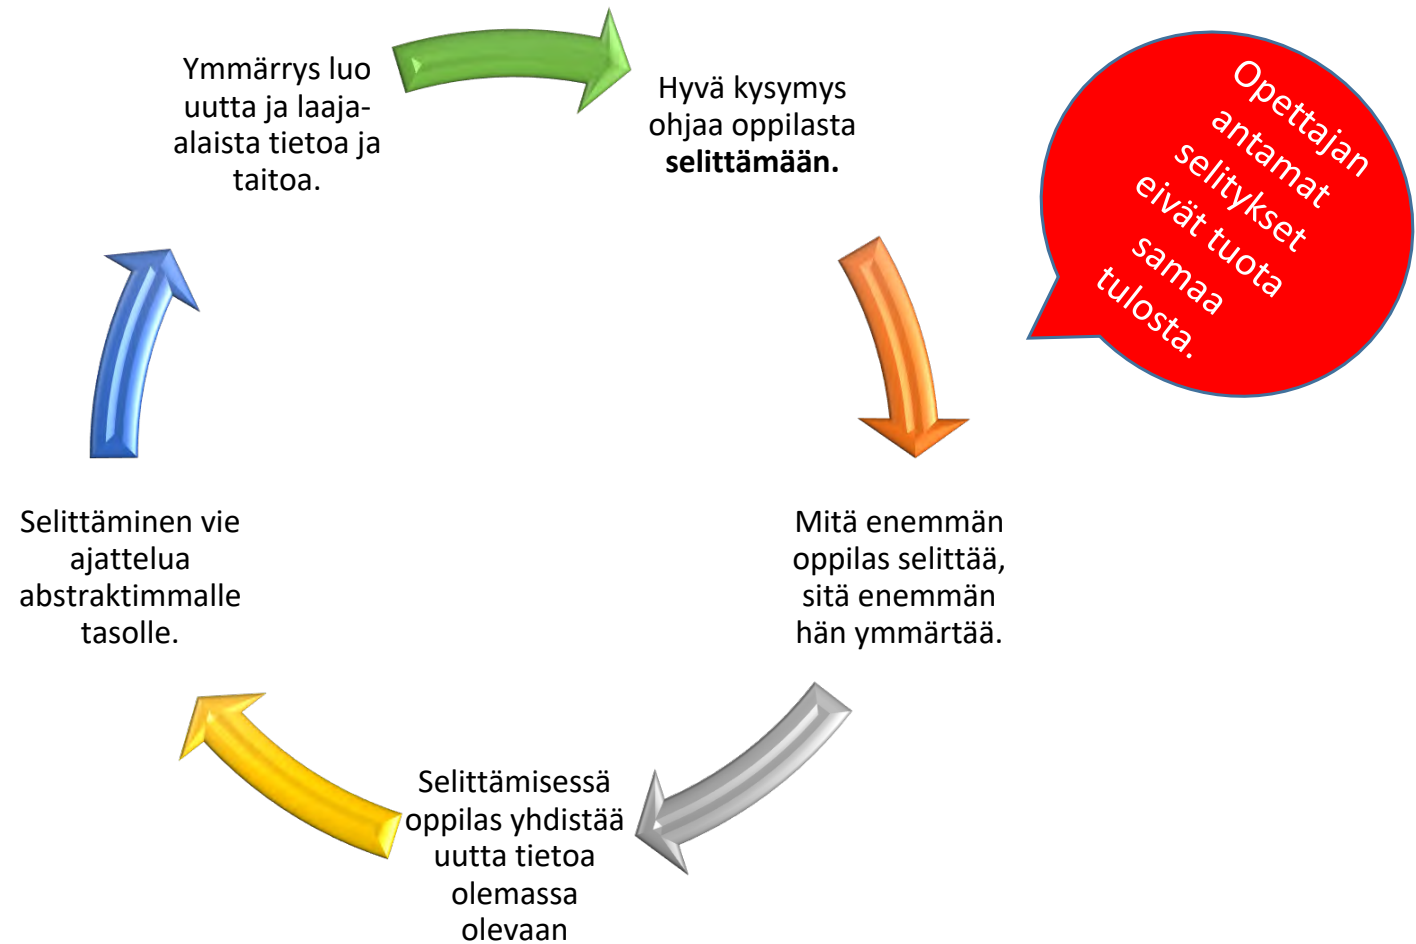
Hyvä kysymys ohjaa oppilasta **selittämään.**

Opettajan antamat selitykset eivät tuota samaa tulosta.

Mitä enemmän oppilas selittää, sitä enemmän hän ymmärtää.

Selittämisessä oppilas yhdistää uutta tietoa olemassa olevaan

Selittäminen vie ajattelua abstraktimmalle tasolle.

Ymmärrys luo uutta ja laaja-alaista tietoa ja taitoa.